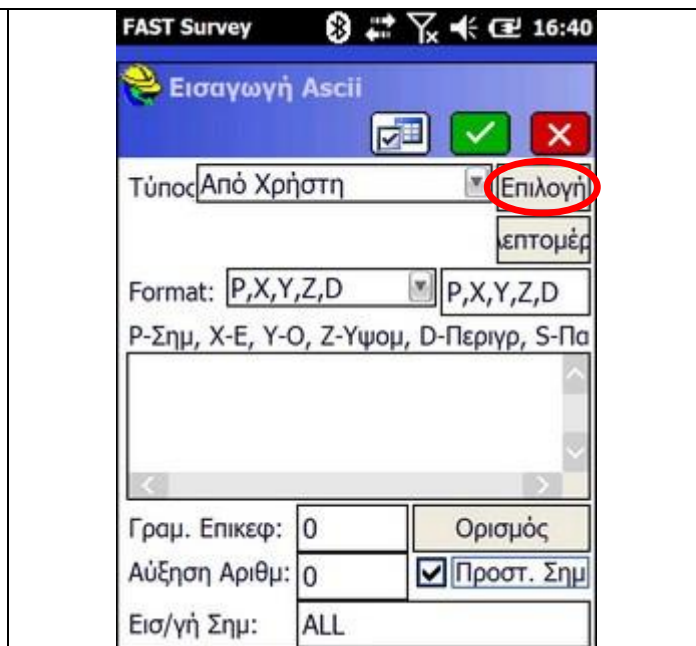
FAST Survey 16:40

Εισαγωγή Ascii

Τύπος Από Χρήστη

Επιλογή

επτομέρ

Format: P,X,Y,Z,D P,X,Y,Z,D

P-Σημ, X-E, Y-O, Z-Υψομ, D-Περιγρ, S-Πα

Γραμ. Επικεφ: 0

Ορισμός

Αύξηση Αριθμ: 0

Προστ. Σημ

Εισ/γή Σημ: ALL